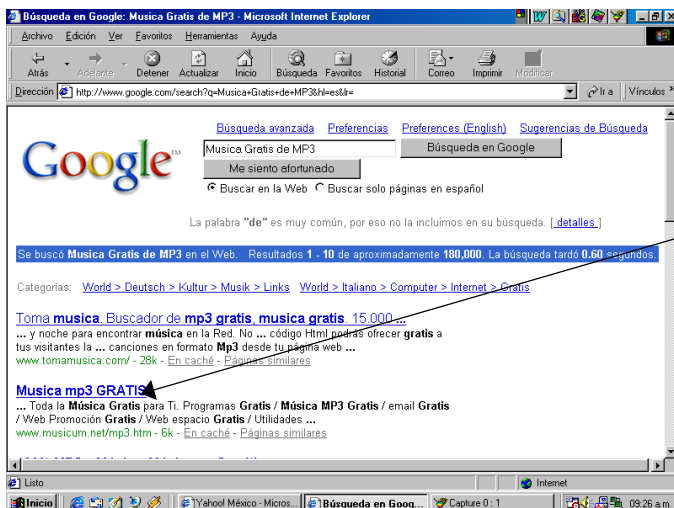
Búsqueda en Google: Musica Gratis de MP3 - Microsoft Internet Explorer

Archivo Edición Ver Favoritos Herramientas Ayuda

Atrás Adelante Detener Actualizar Inicio Búsqueda Favoritos Historial Correo Imprimir Modificar

Dirección http://www.google.com/search?q=Musica+Gratis+de+MP3&hl=es&lr= Ir a Vínculos

Google™

Búsqueda avanzada Preferencias Preferences (English) Sugerencias de Búsqueda

Musica Gratis de MP3

Búsqueda en Google

Me siento afortunado

Buscar en la Web Buscar solo páginas en español

La palabra "de" es muy común, por eso no la incluimos en su búsqueda. [ detalles ]

Se buscó Musica Gratis de MP3 en el Web. Resultados 1 - 10 de aproximadamente 180,000. La búsqueda tardó 0.60 segundos.

Categorías: World > Deutsch > Kultur > Musik > Links World > Italiano > Computer > Internet > Gratis

Toma musica. Buscador de mp3 gratis, musica gratis. 15.000 ...
... y noche para encontrar música en la Red. No ... código Html podrás ofrecer gratis a tus visitantes la ... canciones en formato Mp3 desde tu página web ...
www.tomamusica.com/ - 28k - En caché - Páginas similares

Musica mp3 GRATIS
... Toda la Música Gratis para Ti. Programas Gratis / Música MP3 Gratis / email Gratis / Web Promoción Gratis / Web espacio Gratis / Utilidades ...
www.musicum.net/mp3.htm - 6k - En caché - Páginas similares

Listo Internet

Inicio Yahoo! México - Micros... Búsqueda en Goog... Capture 0 : 1 09:26 a.m.